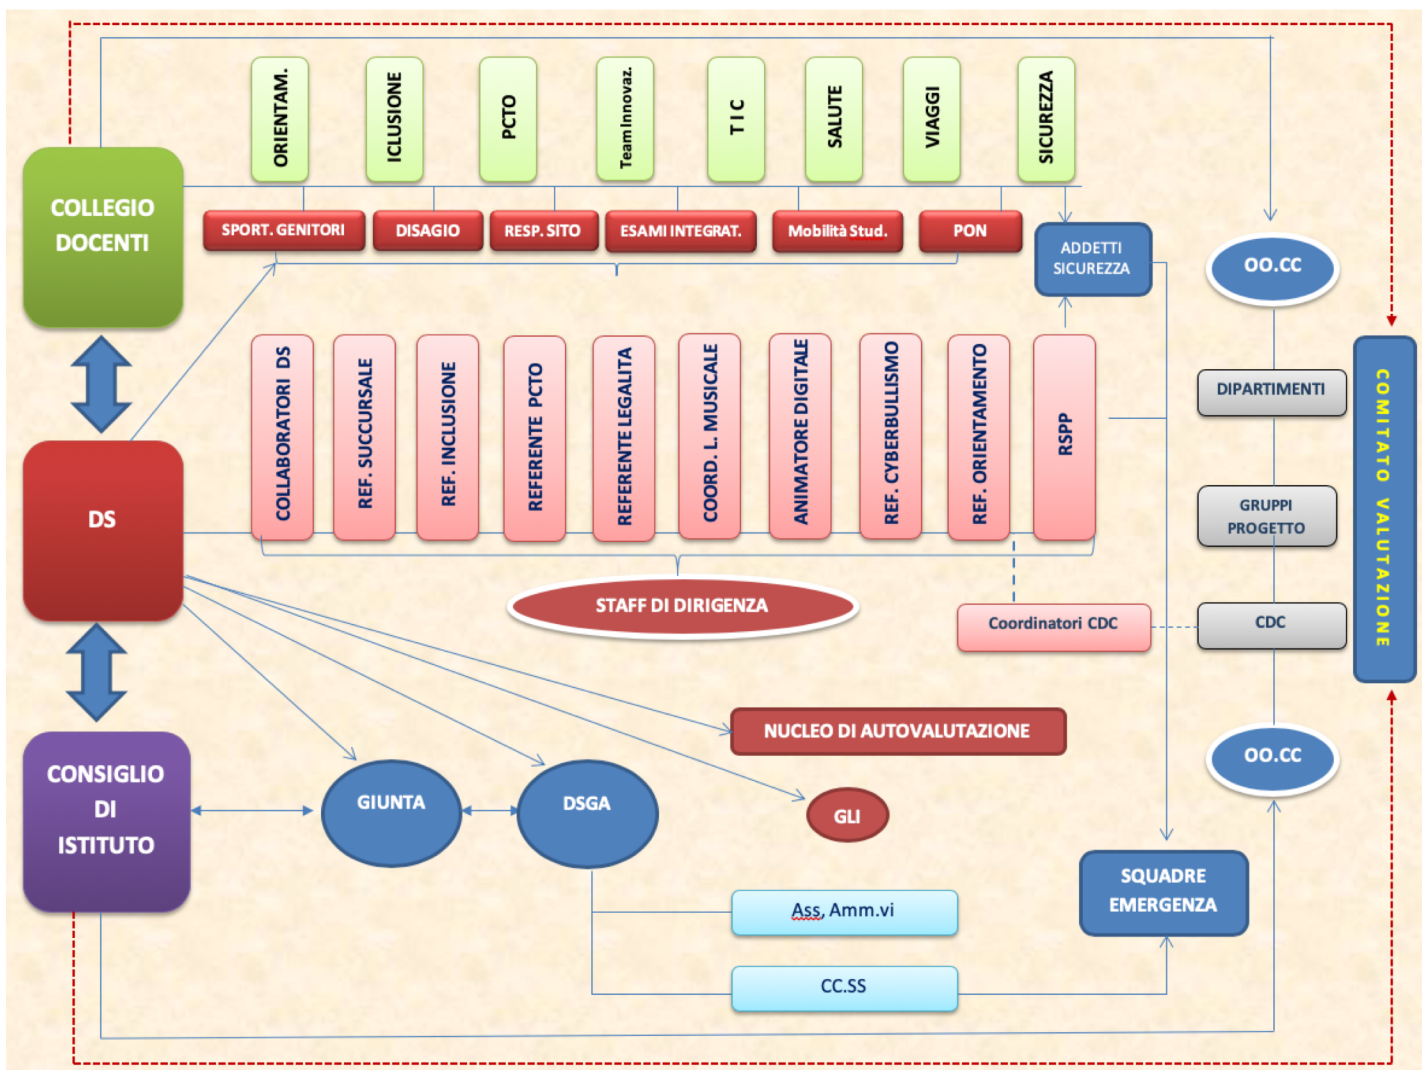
ORIENTAM.
ICLUSIONE
PCTO
Team Innovaz.
T I C
SALUTE
VIAGGI
SICUREZZA

COLLEGIO DOCENTI

SPORT. GENITORI
DISAGIO
RESP. SITO
ESAMI INTEGRAT.
Mobilità Stud.
PON

ADDETTI SICUREZZA

OO.CC

COLLABORATORI DS
REF. SUCCURSALE
REF. INCLUSIONE
REFERENTE PCTO
REFERENTE LEGALITA
COORD. L. MUSICALE
ANIMATORE DIGITALE
REF. CYBERBULLISMO
REF. ORIENTAMENTO
RSPP

DS

DIPARTIMENTI
GRUPPI PROGETTO
CDC

COMITATO VALUTAZIONE

STAFF DI DIRIGENZA

Coordinatori CDC

NUCLEO DI AUTOVALUTAZIONE

OO.CC

CONSIGLIO DI ISTITUTO

GIUNTA
DSGA
GLI

SQUADRE EMERGENZA

Ass. Amm.vi
CC.SS